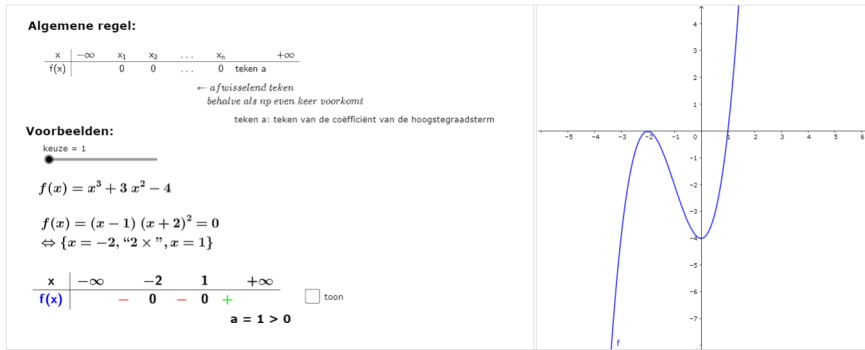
**Algemene regel:**

| x | $-\infty$ | $x_1$ | $x_2$ | ... | $x_n$ | $+\infty$ |
|---|---|---|---|---|---|---|
| f(x) | | 0 | 0 | ... | 0 | teken a |

← afwisselend teken
behalve als np even keer voorkomt

teken a: teken van de coëfficiënt van de hoogstegraadsterm

**Voorbeelden:**

keuze = 1

$f(x) = x^3 + 3x^2 - 4$

$f(x) = (x-1)(x+2)^2 = 0$
$\Leftrightarrow \{x = -2, \text{“}2\times\text{”}, x = 1\}$

| x | $-\infty$ | | $-2$ | | $1$ | | $+\infty$ |
|---|---|---|---|---|---|---|---|
| f(x) | | $-$ | 0 | $-$ | 0 | $+$ | |

toon

a = 1 > 0

4
3
2
1
−5 −4 −3 −2 −1 0 1 2 3 4 5 6
−1
−2
−3
−4
−5
−6
−7
f